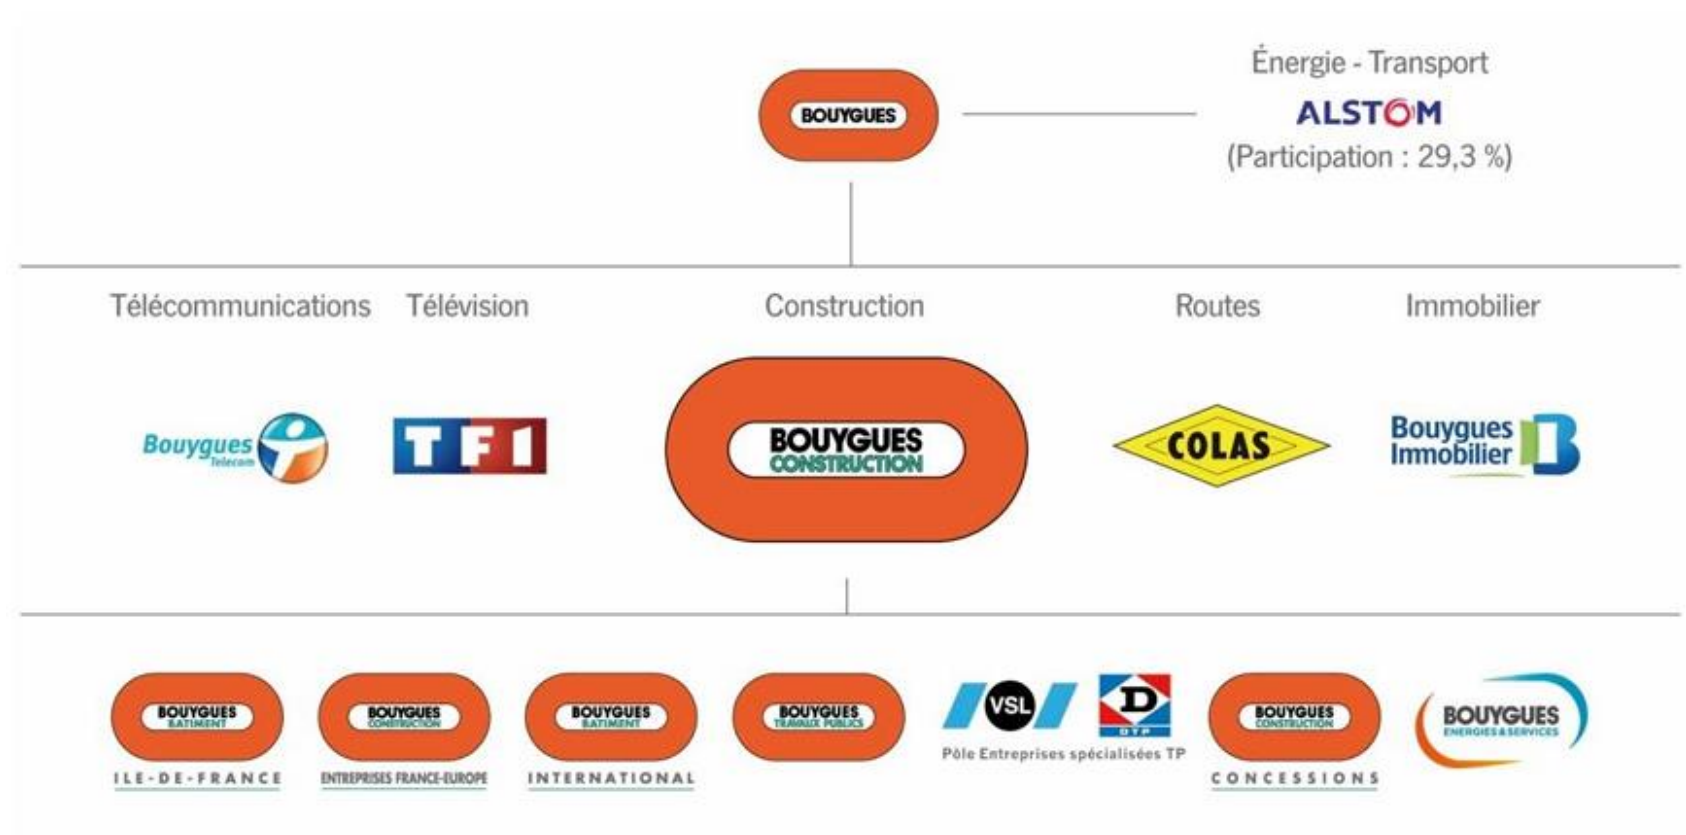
BOUYGUES

Énergie - Transport
ALSTOM
(Participation : 29,3 %)

Télécommunications Télévision Construction Routes Immobilier

Bouygues Telecom

TF1

BOUYGUES CONSTRUCTION

COLAS

Bouygues Immobilier

BOUYGUES BATIMENT
ILE-DE-FRANCE

BOUYGUES CONSTRUCTION
ENTREPRISES FRANCE-EUROPE

BOUYGUES BATIMENT
INTERNATIONAL

BOUYGUES TRAVAUX PUBLICS

VSL

D
DTP

Pôle Entreprises spécialisées TP

BOUYGUES CONSTRUCTION
CONCESSIONS

BOUYGUES ENERGIES & SERVICES